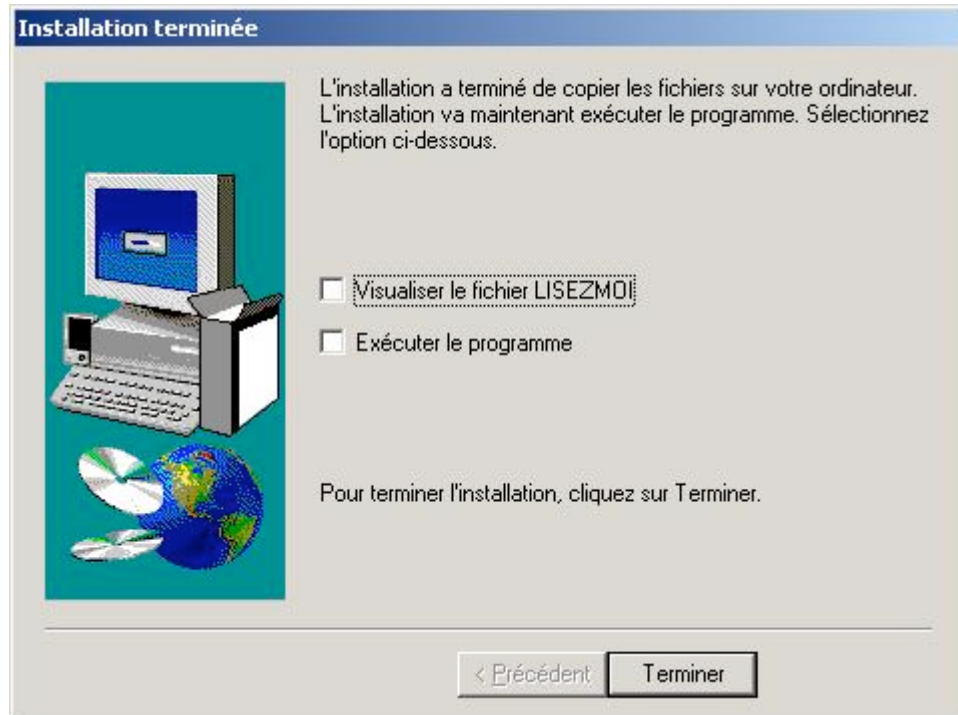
Installation terminée

L'installation a terminé de copier les fichiers sur votre ordinateur. L'installation va maintenant exécuter le programme. Sélectionnez l'option ci-dessous.

Visualiser le fichier LISEZMOI

Exécuter le programme

Pour terminer l'installation, cliquez sur Terminer.

< Précédent

Terminer